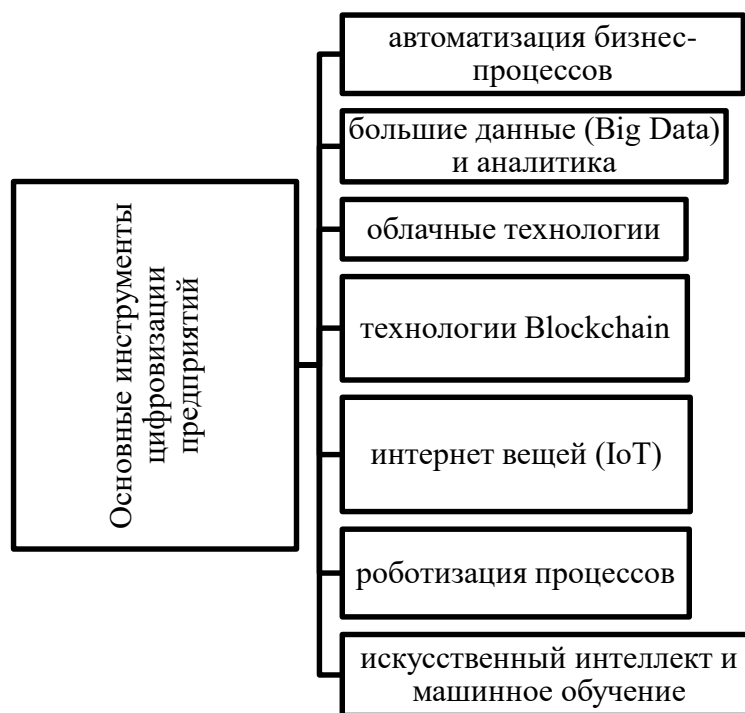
Основные инструменты цифровизации предприятий

автоматизация бизнес-процессов

большие данные (Big Data) и аналитика

облачные технологии

технологии Blockchain

интернет вещей (IoT)

роботизация процессов

искусственный интеллект и машинное обучение